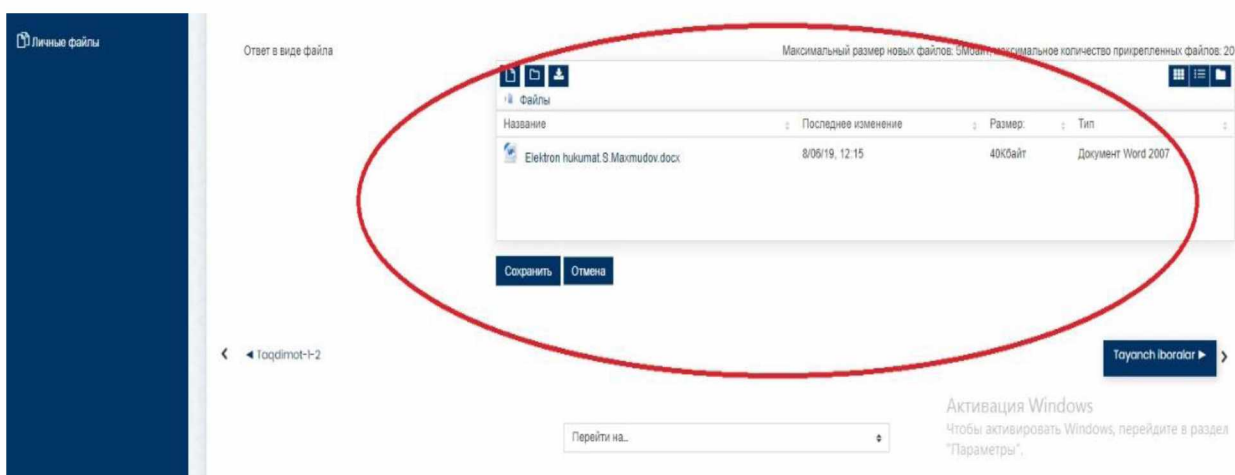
Личные файлы

Ответ в виде файла

Максимальный размер новых файлов: 5Мбайт, максимальное количество прикрепленных файлов: 20

Файлы

| Название | Последнее изменение | Размер: | Тип |
|---|---|---|---|
| Elektron hukumat.S.Maxmudov.docx | 8/06/19, 12:15 | 40Кбайт | Документ Word 2007 |

Сохранить Отмена

◄ Taqdimot-1-2

Tayanch iboralar ►

Активация Windows
Чтобы активировать Windows, перейдите в раздел "Параметры".

Перейти на...